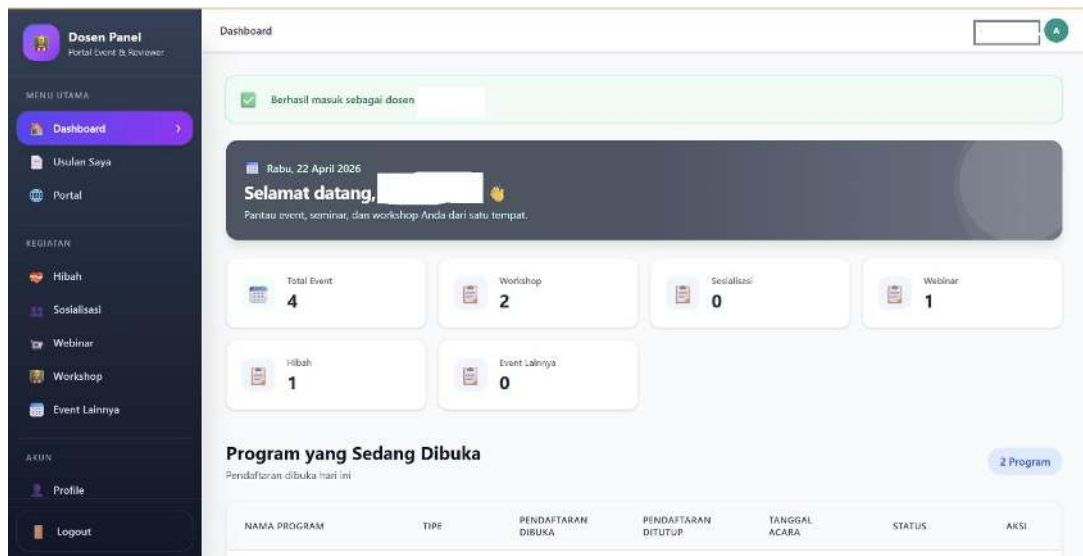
Dosen Panel
Portal Event & Reviewer

MENU UTAMA
Dashboard
Usulan Saya
Portal

KEGIATAN
Hibah
Sosialisasi
Webinar
Workshop
Event Lainnya

AKUN
Profile

Logout

Dashboard

A

Berhasil masuk sebagai dosen

Rabu, 22 April 2026
Selamat datang,
Pantau event, seminar, dan workshop Anda dari satu tempat.

Total Event
4

Workshop
2

Sosialisasi
0

Webinar
1

Hibah
1

Event Lainnya
0

Program yang Sedang Dibuka
Pendaftaran dibuka hari ini

2 Program

| NAMA PROGRAM | TIPE | PENDAFTARAN DIBUKA | PENDAFTARAN DITUTUP | TANGGAL ACARA | STATUS | AKSI |
|---|---|---|---|---|---|---|